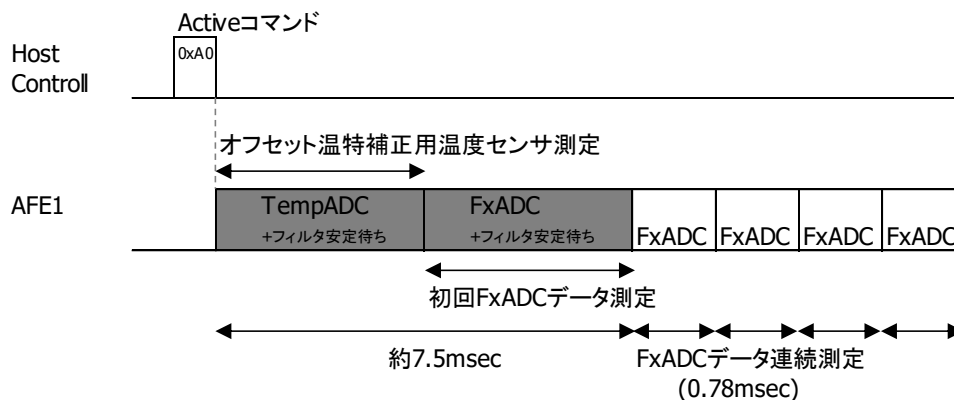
Activeコマンド

Host Controll

0xA0

オフセット温特補正用温度センサ測定

AFE1

TempADC
+フィルタ安定待ち

FxADC
+フィルタ安定待ち

FxADC FxADC FxADC FxADC

初回FxADCデータ測定

約7.5msec

FxADCデータ連続測定
(0.78msec)